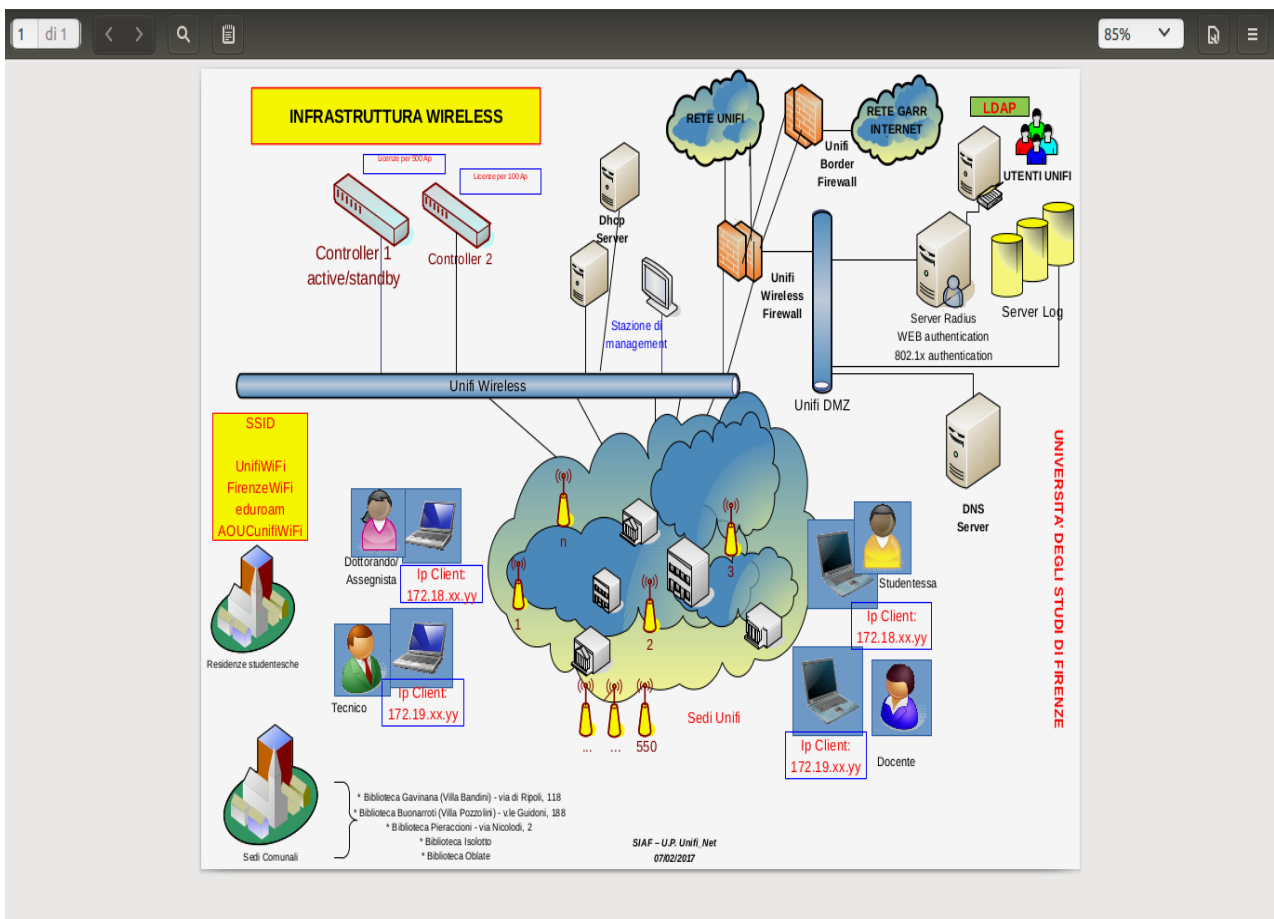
1 di 1

85%

INFRASTRUTTURA WIRELESS

Licenze per 500 Ap

Licenze per 100 Ap

Controller 1 active/standby

Controller 2

RETE UNIFI

Unifi Border Firewall

RETE GARR INTERNET

LDAP

UTENTI UNIFI

Dhcp Server

Unifi Wireless Firewall

Server Radius WEB authentication 802.1x authentication

Server Log

Stazione di management

Unifi Wireless

Unifi DMZ

DNS Server

SSID

UnifiWiFi FirenzeWiFi eduroam AOUCunifiWiFi

Dottorando/ Assegnista

Ip Client: 172.18.xx.yy

n

1

2

3

Studentessa

Ip Client: 172.18.xx.yy

Residenze studentesche

Tecnico

Ip Client: 172.19.xx.yy

... ... 550

Sedi Unifi

Ip Client: 172.19.xx.yy

Docente

UNIVERSITA' DEGLI STUDI DI FIRENZE

Sedi Comunali

* Biblioteca Gavinana (Villa Bandini) - via di Ripoli, 118
* Biblioteca Buonarroti (Villa Pozzolini) - v.le Guidoni, 188
* Biblioteca Pieraccioni - via Nicolodi, 2
* Biblioteca Isolotto
* Biblioteca Oblate

SIAF – U.P. Unifi_Net
07/02/2017